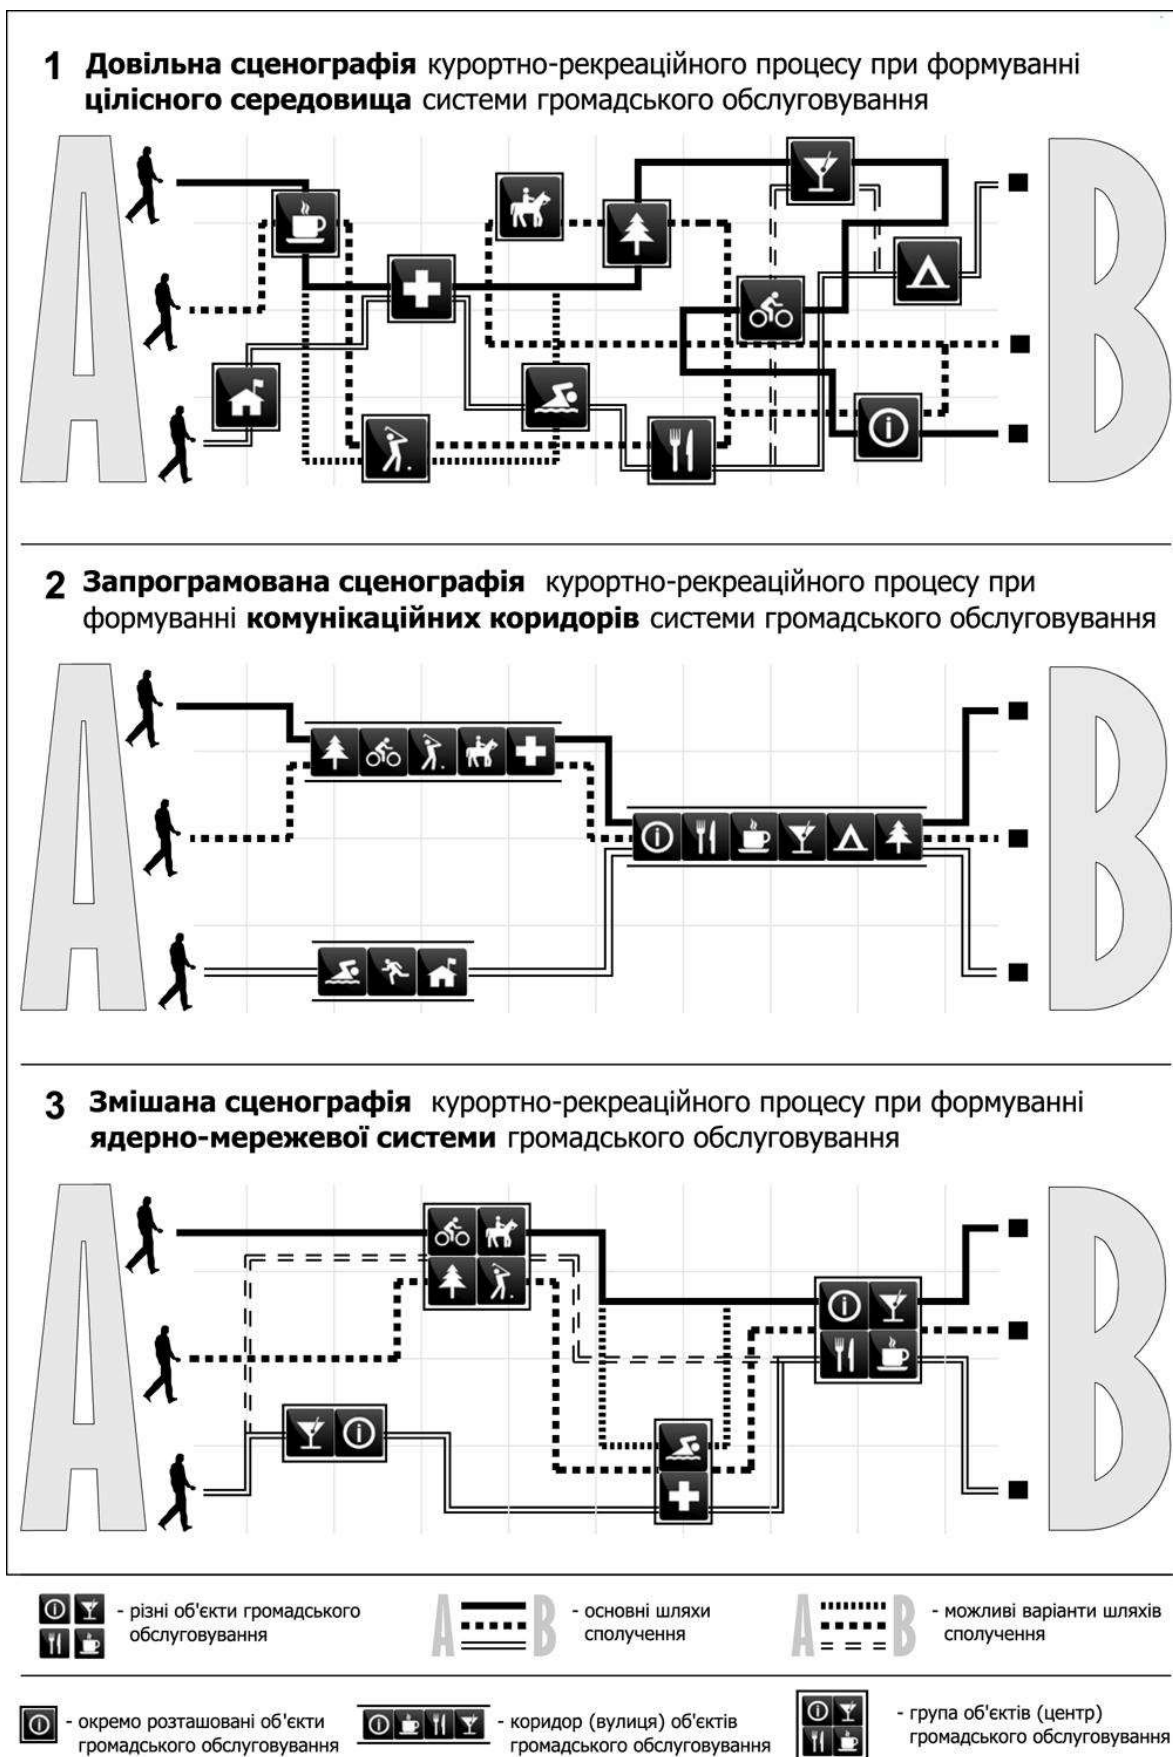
1 **Довільна сценографія** курортно-рекреаційного процесу при формуванні **цілісного середовища** системи громадського обслуговування

A

B

2 **Запрограмована сценографія** курортно-рекреаційного процесу при формуванні **комунікаційних коридорів** системи громадського обслуговування

A

B

3 **Змішана сценографія** курортно-рекреаційного процесу при формуванні **ядерно-мережевої системи** громадського обслуговування

A

B

- різні об'єкти громадського обслуговування

A B - основні шляхи сполучення

A B - можливі варіанти шляхів сполучення

- окремо розташовані об'єкти громадського обслуговування

- коридор (вулиця) об'єктів громадського обслуговування

- група об'єктів (центр) громадського обслуговування